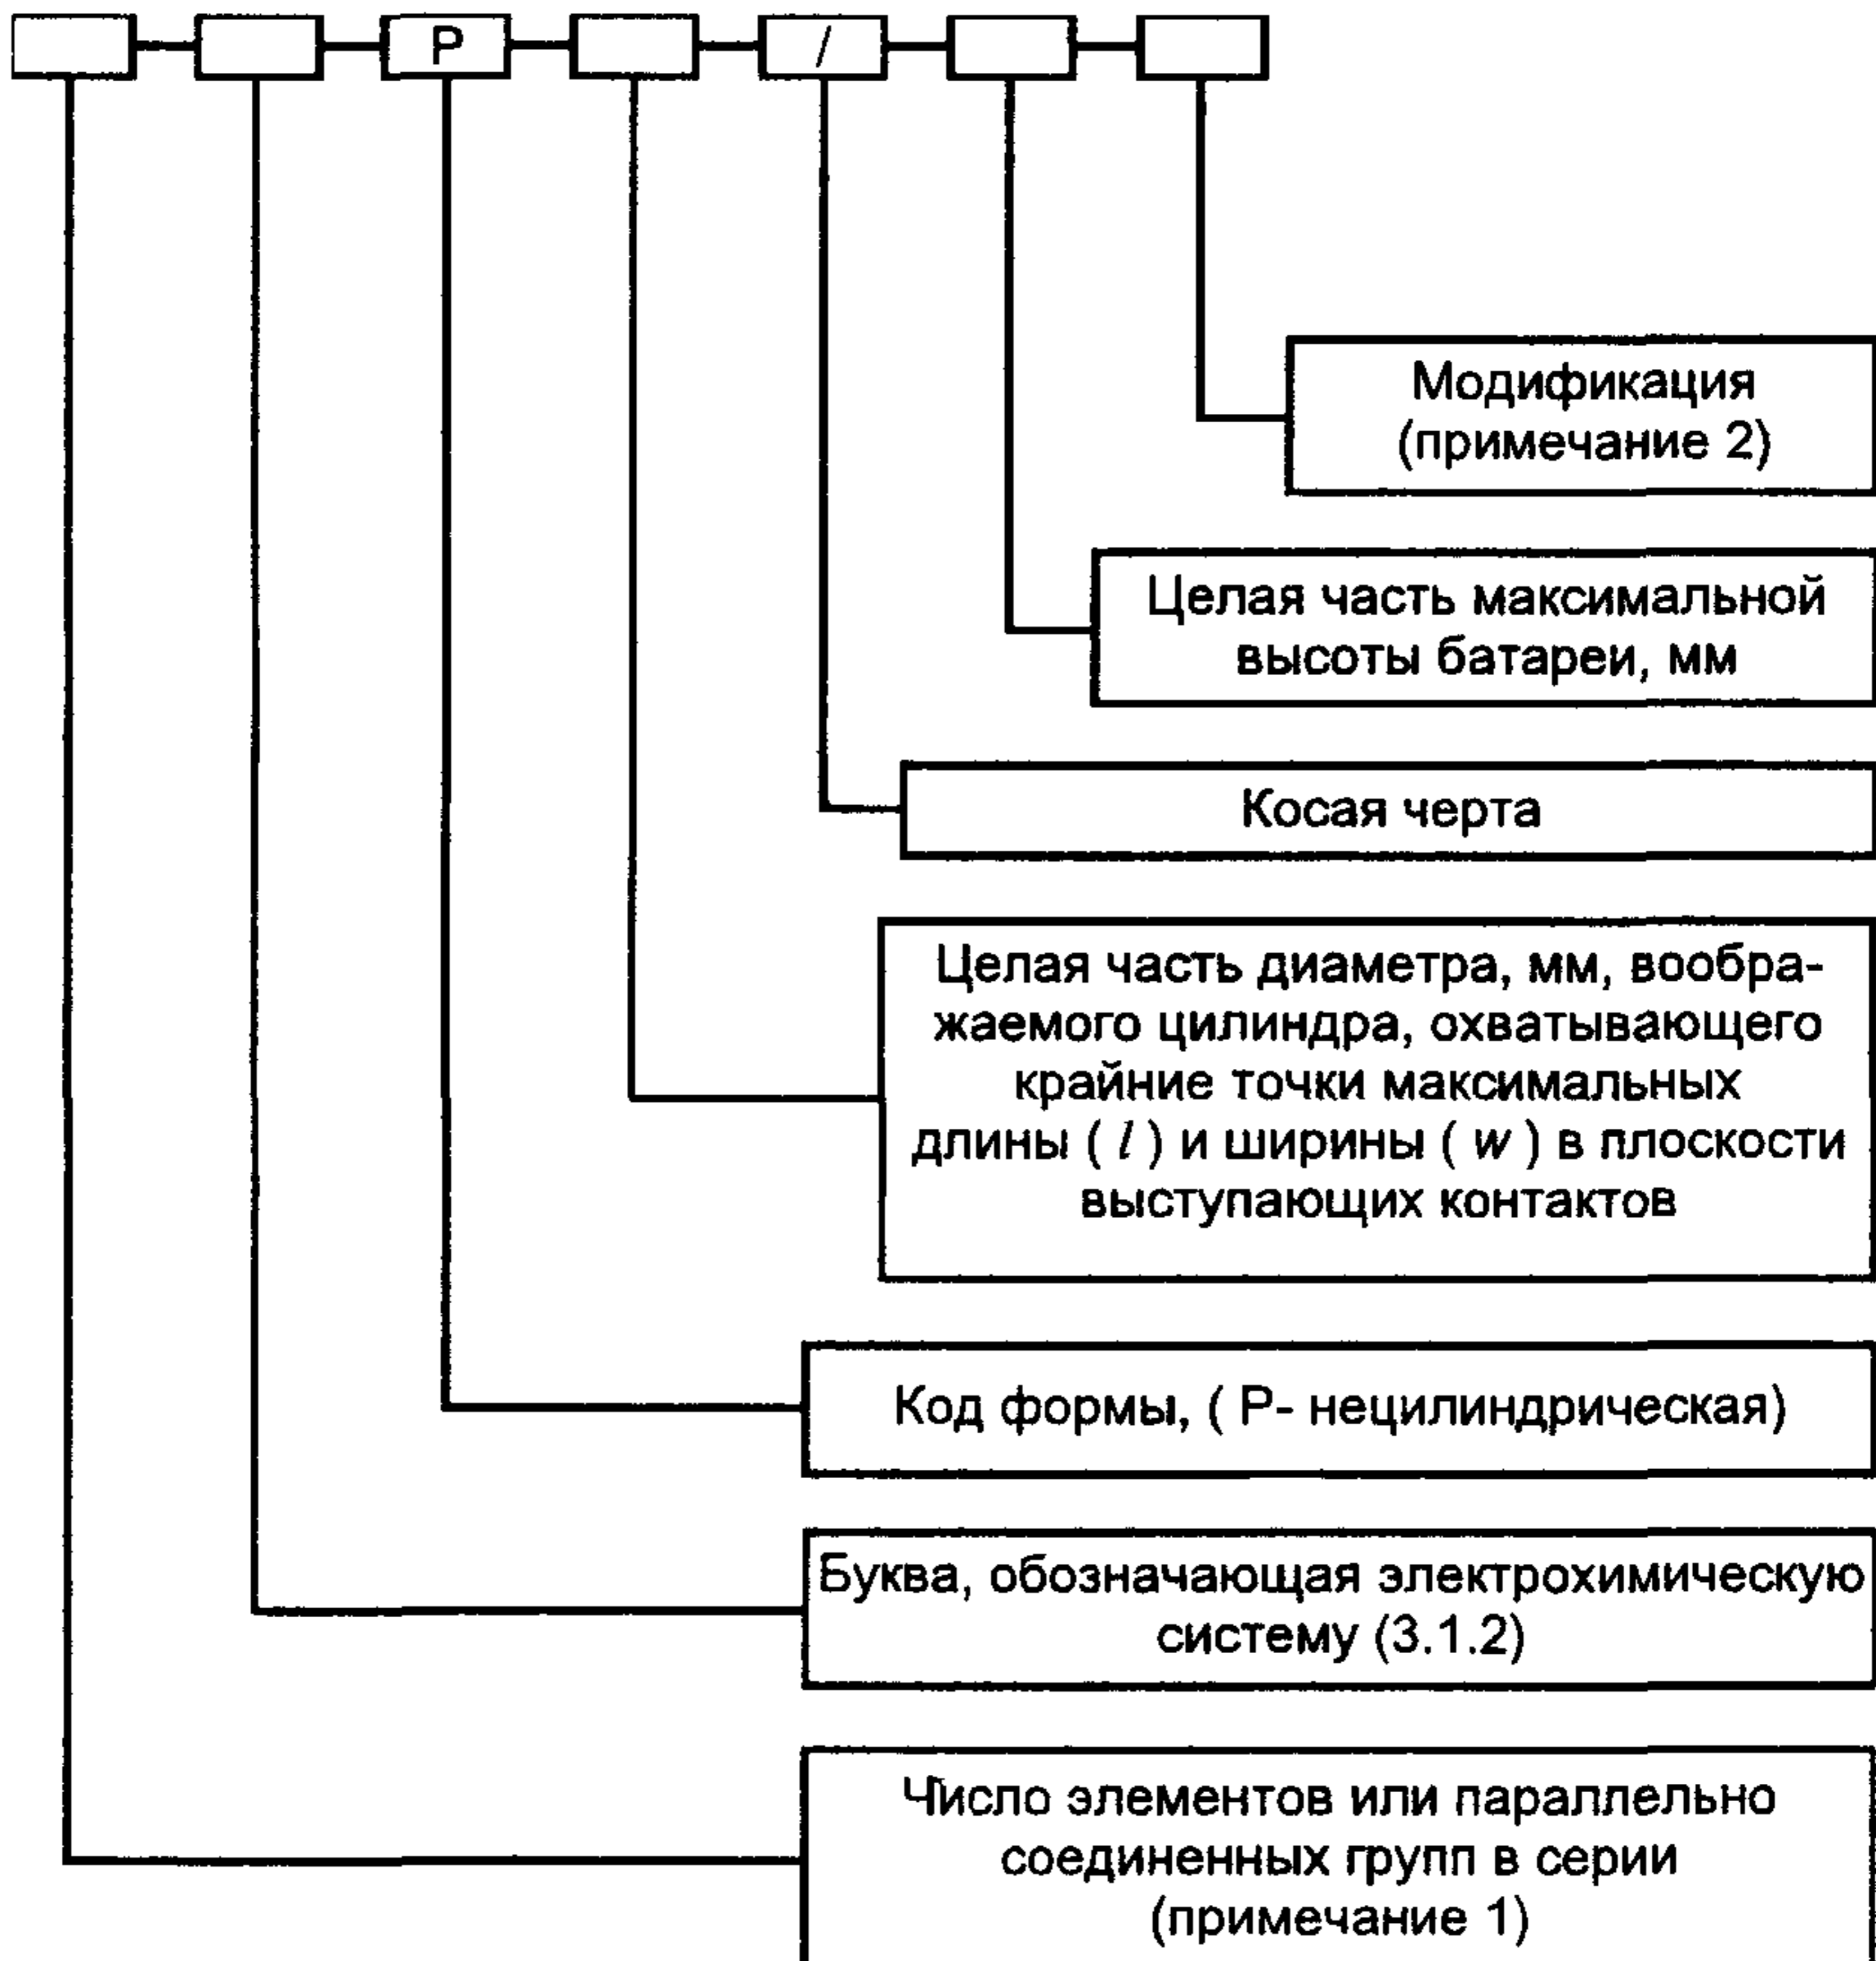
P

/

Модификация (примечание 2)

Целая часть максимальной высоты батареи, мм

Косая черта

Целая часть диаметра, мм, воображаемого цилиндра, охватывающего крайние точки максимальных длины ( $l$ ) и ширины ( $w$ ) в плоскости выступающих контактов

Код формы, ( Р- нецилиндрическая)

Буква, обозначающая электрохимическую систему (3.1.2)

Число элементов или параллельно соединенных групп в серии (примечание 1)